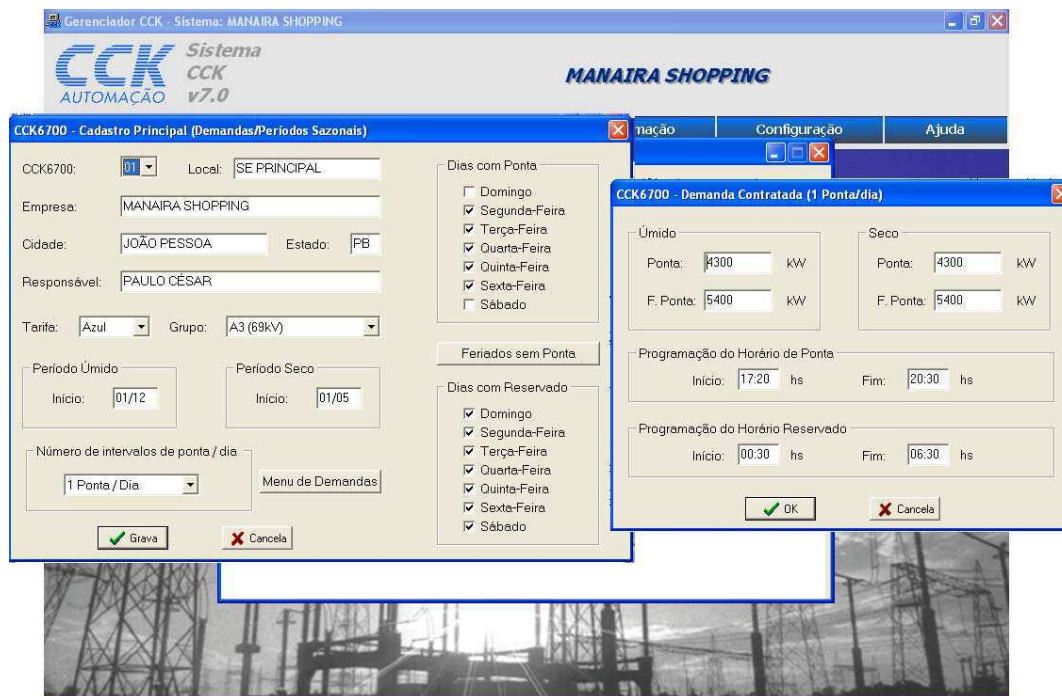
Gerenciador CCK - Sistema: MANAIRA SHOPPING

CCK AUTOMAÇÃO Sistema CCK v7.0

MANAIRA SHOPPING

mação | Configuração | Ajuda

CCK6700 - Cadastro Principal (Demandas/Períodos Sazonais)

CCK6700: 01 Local: SE PRINCIPAL

Empresa: MANAIRA SHOPPING

Cidade: JOÃO PESSOA Estado: PB

Responsável: PAULO CÉSAR

Tarifa: Azul Grupo: A3 (69kV)

Período Úmido
Início: 01/12

Período Seco
Início: 01/05

Número de intervalos de ponta / dia
1 Ponta / Dia

Menu de Demandas

Grava | Cancela

Dias com Ponta
Domingo
Segunda-Feira
Terça-Feira
Quarta-Feira
Quinta-Feira
Sexta-Feira
Sábado

Feriados sem Ponta

Dias com Reservado
Domingo
Segunda-Feira
Terça-Feira
Quarta-Feira
Quinta-Feira
Sexta-Feira
Sábado

CCK6700 - Demanda Contratada (1 Ponta/dia)

Úmido
Ponta: 4300 kW
F. Ponta: 5400 kW

Seco
Ponta: 4300 kW
F. Ponta: 5400 kW

Programação do Horário de Ponta
Início: 17:20 hs Fim: 20:30 hs

Programação do Horário Reservado
Início: 00:30 hs Fim: 06:30 hs

OK | Cancela